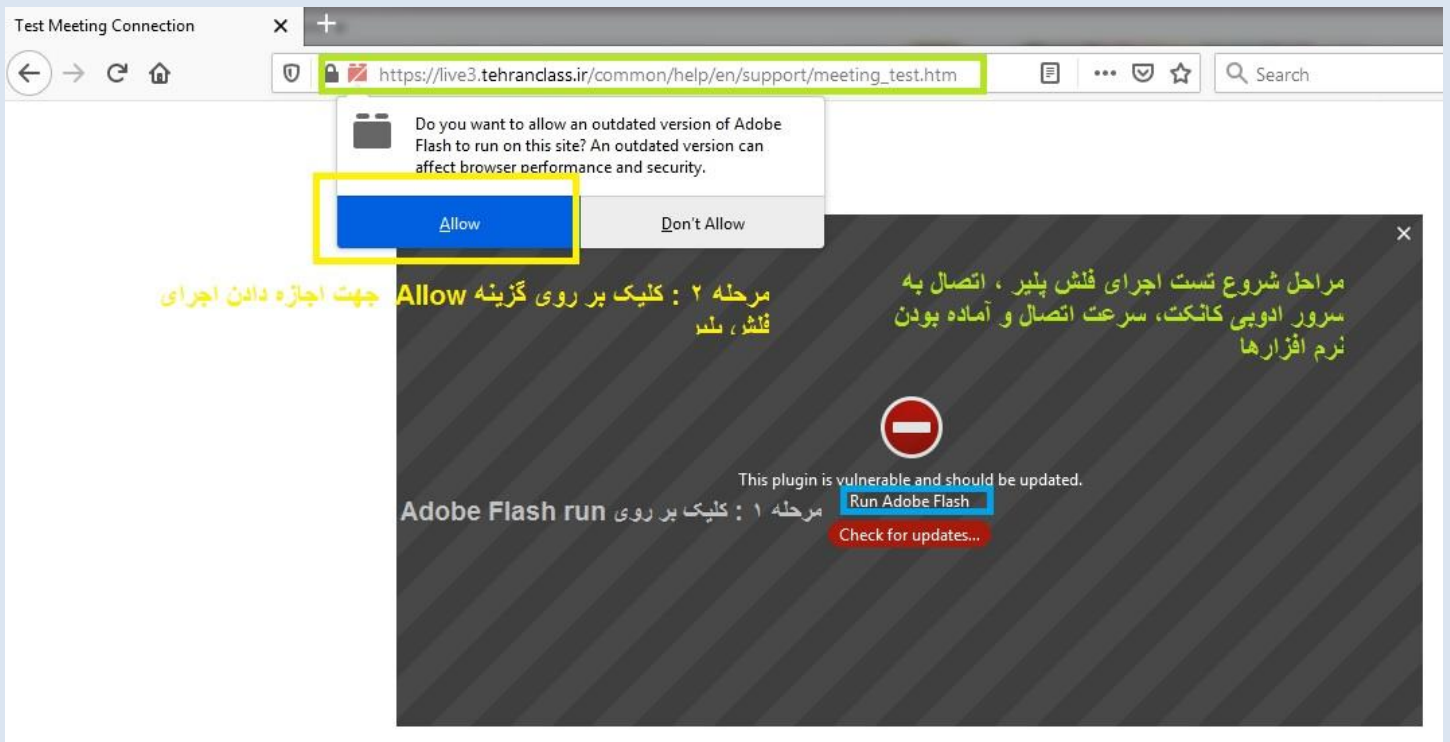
Test Meeting Connection ×

https://live3.tehranclass.ir/common/help/en/support/meeting_test.htm

Search

Do you want to allow an outdated version of Adobe Flash to run on this site? An outdated version can affect browser performance and security.

Allow

Don't Allow

×

مراحل شروع تست اجرای فلش پلیر ، اتصال به سرور ادوبی کانکت، سرعت اتصال و آماده بودن نرم افزارها

مرحله ۲ : کلیک بر روی گزینه Allow جهت اجازه دادن اجرای فلش پلیر

This plugin is vulnerable and should be updated.

Run Adobe Flash

مرحله ۱ : کلیک بر روی Adobe Flash run

Check for updates...